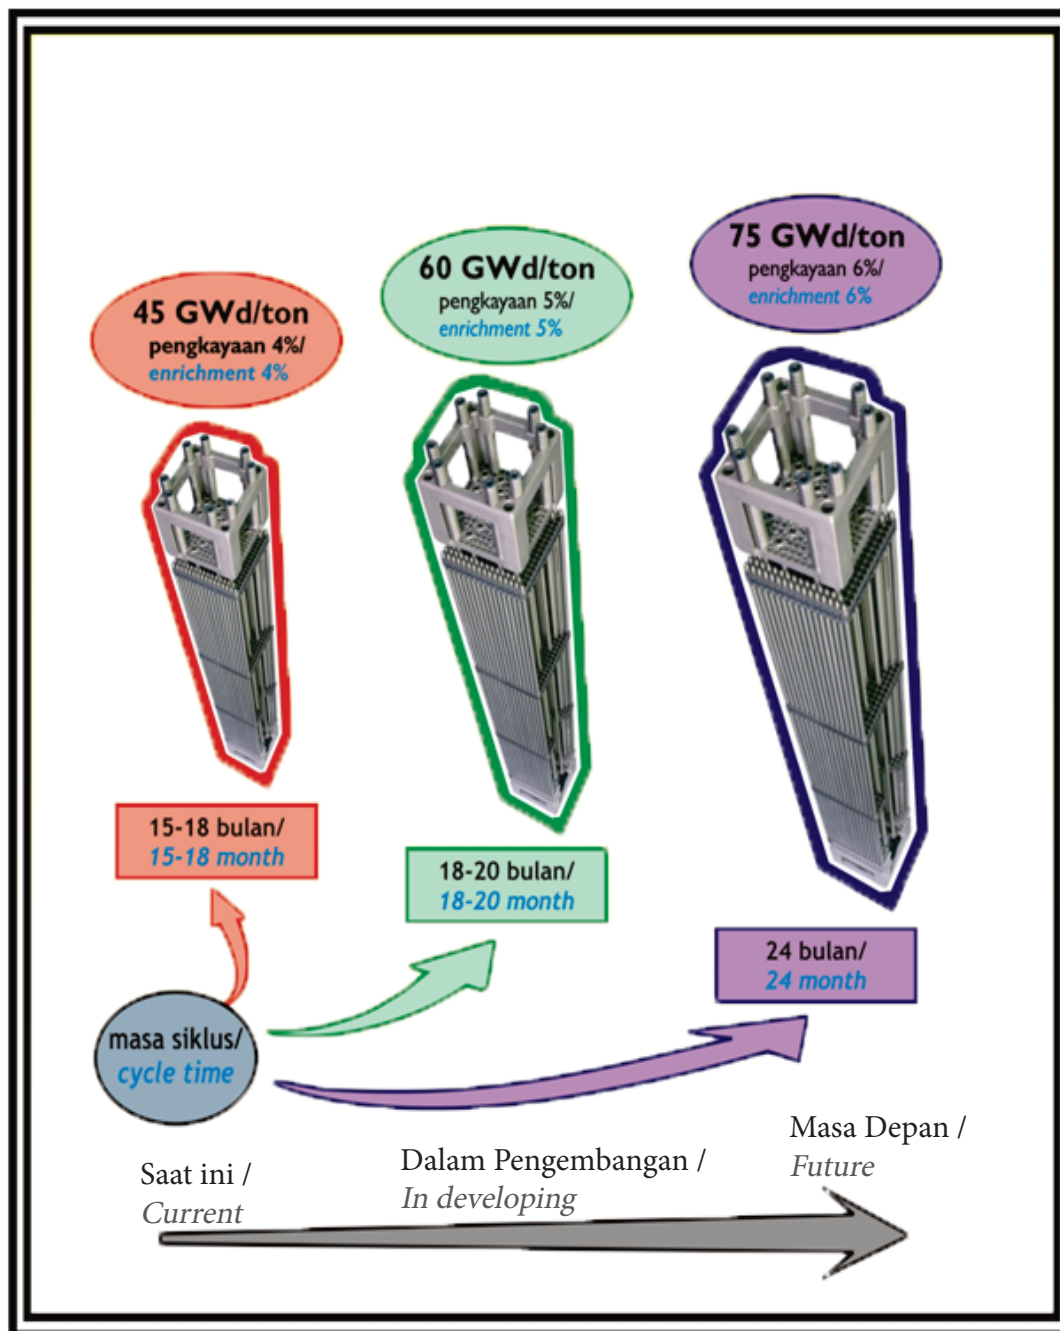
45 GWd/ton
pengkayaan 4%/
enrichment 4%

60 GWd/ton
pengkayaan 5%/
enrichment 5%

75 GWd/ton
pengkayaan 6%/
enrichment 6%

15-18 bulan/
15-18 month

18-20 bulan/
18-20 month

24 bulan/
24 month

masa siklus/
cycle time

Saat ini /
Current

Dalam Pengembangan /
In developing

Masa Depan /
Future